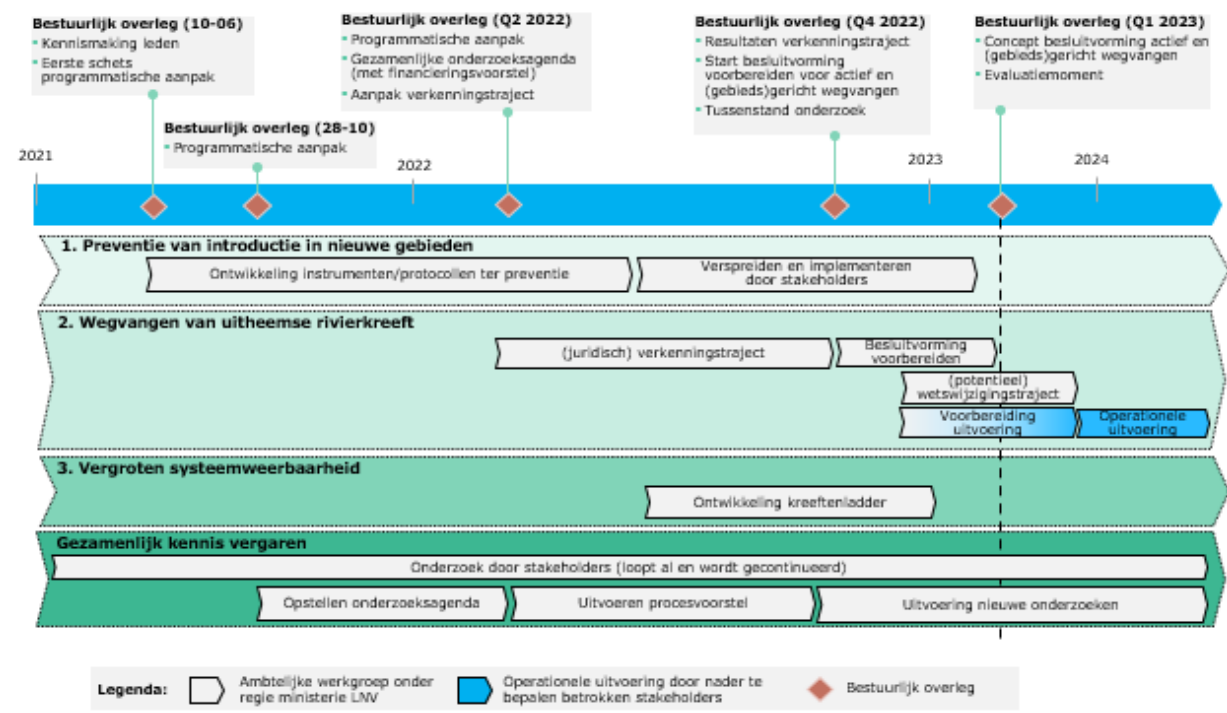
**Bestuurlijk overleg (10-06)**
- Kennismaking leden
- Eerste schets programmatische aanpak

**Bestuurlijk overleg (28-10)**
- Programmatische aanpak

**Bestuurlijk overleg (Q2 2022)**
- Programmatische aanpak
- Gezamenlijke onderzoeksagenda (met financieringsvoorstel)
- Aanpak verkenningstraject

**Bestuurlijk overleg (Q4 2022)**
- Resultaten verkenningstraject
- Start besluitvorming voorbereiden voor actief en (gebieds)gericht wegvangen
- Tussenstand onderzoek

**Bestuurlijk overleg (Q1 2023)**
- Concept besluitvorming actief en (gebieds)gericht wegvangen
- Evaluatiemoment

2021

2022

2023

2024

**1. Preventie van introductie in nieuwe gebieden**

Ontwikkeling instrumenten/protocollen ter preventie

Verspreiden en implementeren door stakeholders

**2. Wegvangen van uitheemse rivierkreeft**

(juridisch) verkenningstraject

Besluitvorming voorbereiden

(potentieel) wetswijzigingstraject

Voorbereiding uitvoering

Operationele uitvoering

**3. Vergroten systeemweerbaarheid**

Ontwikkeling kreeftenladder

**Gezamenlijk kennis vergaren**

Onderzoek door stakeholders (loopt al en wordt gecontinueerd)

Opstellen onderzoeksagenda

Uitvoeren procesvoorstel

Uitvoering nieuwe onderzoeken

**Legenda:** Ambtelijke werkgroep onder regie ministerie LNV

Operationele uitvoering door nader te bepalen betrokken stakeholders

Bestuurlijk overleg